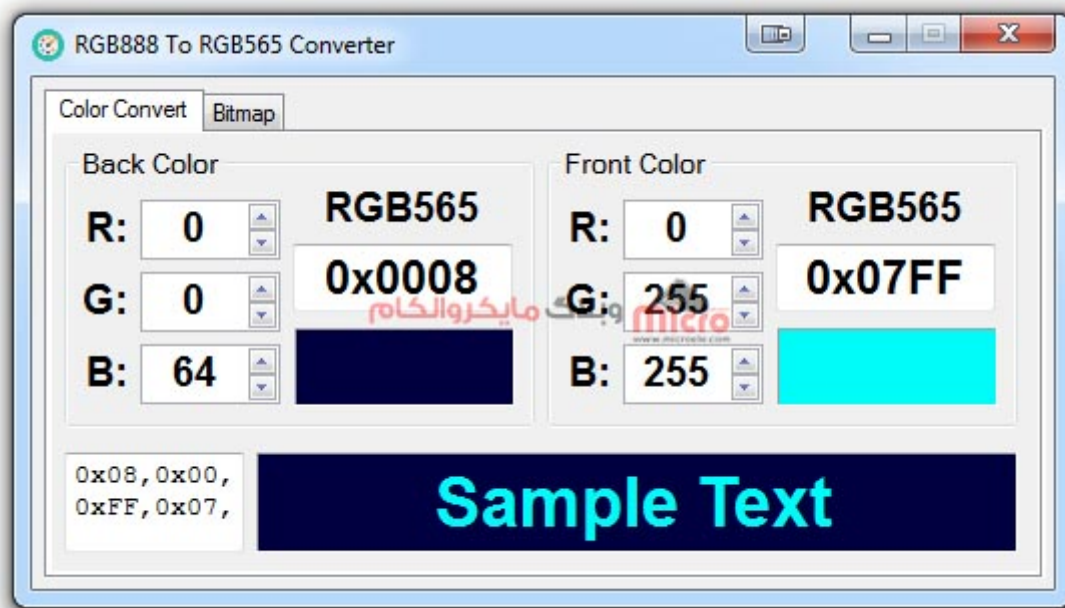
RGB888 To RGB565 Converter

Color Convert | Bitmap

Back Color

R: 0

G: 0

B: 64

RGB565

0x0008

Front Color

R: 0

G: 255

B: 255

RGB565

0x07FF

وبسایت مایکروالکام micro
www.microele.com

0x08,0x00,
0xFF,0x07,

Sample Text